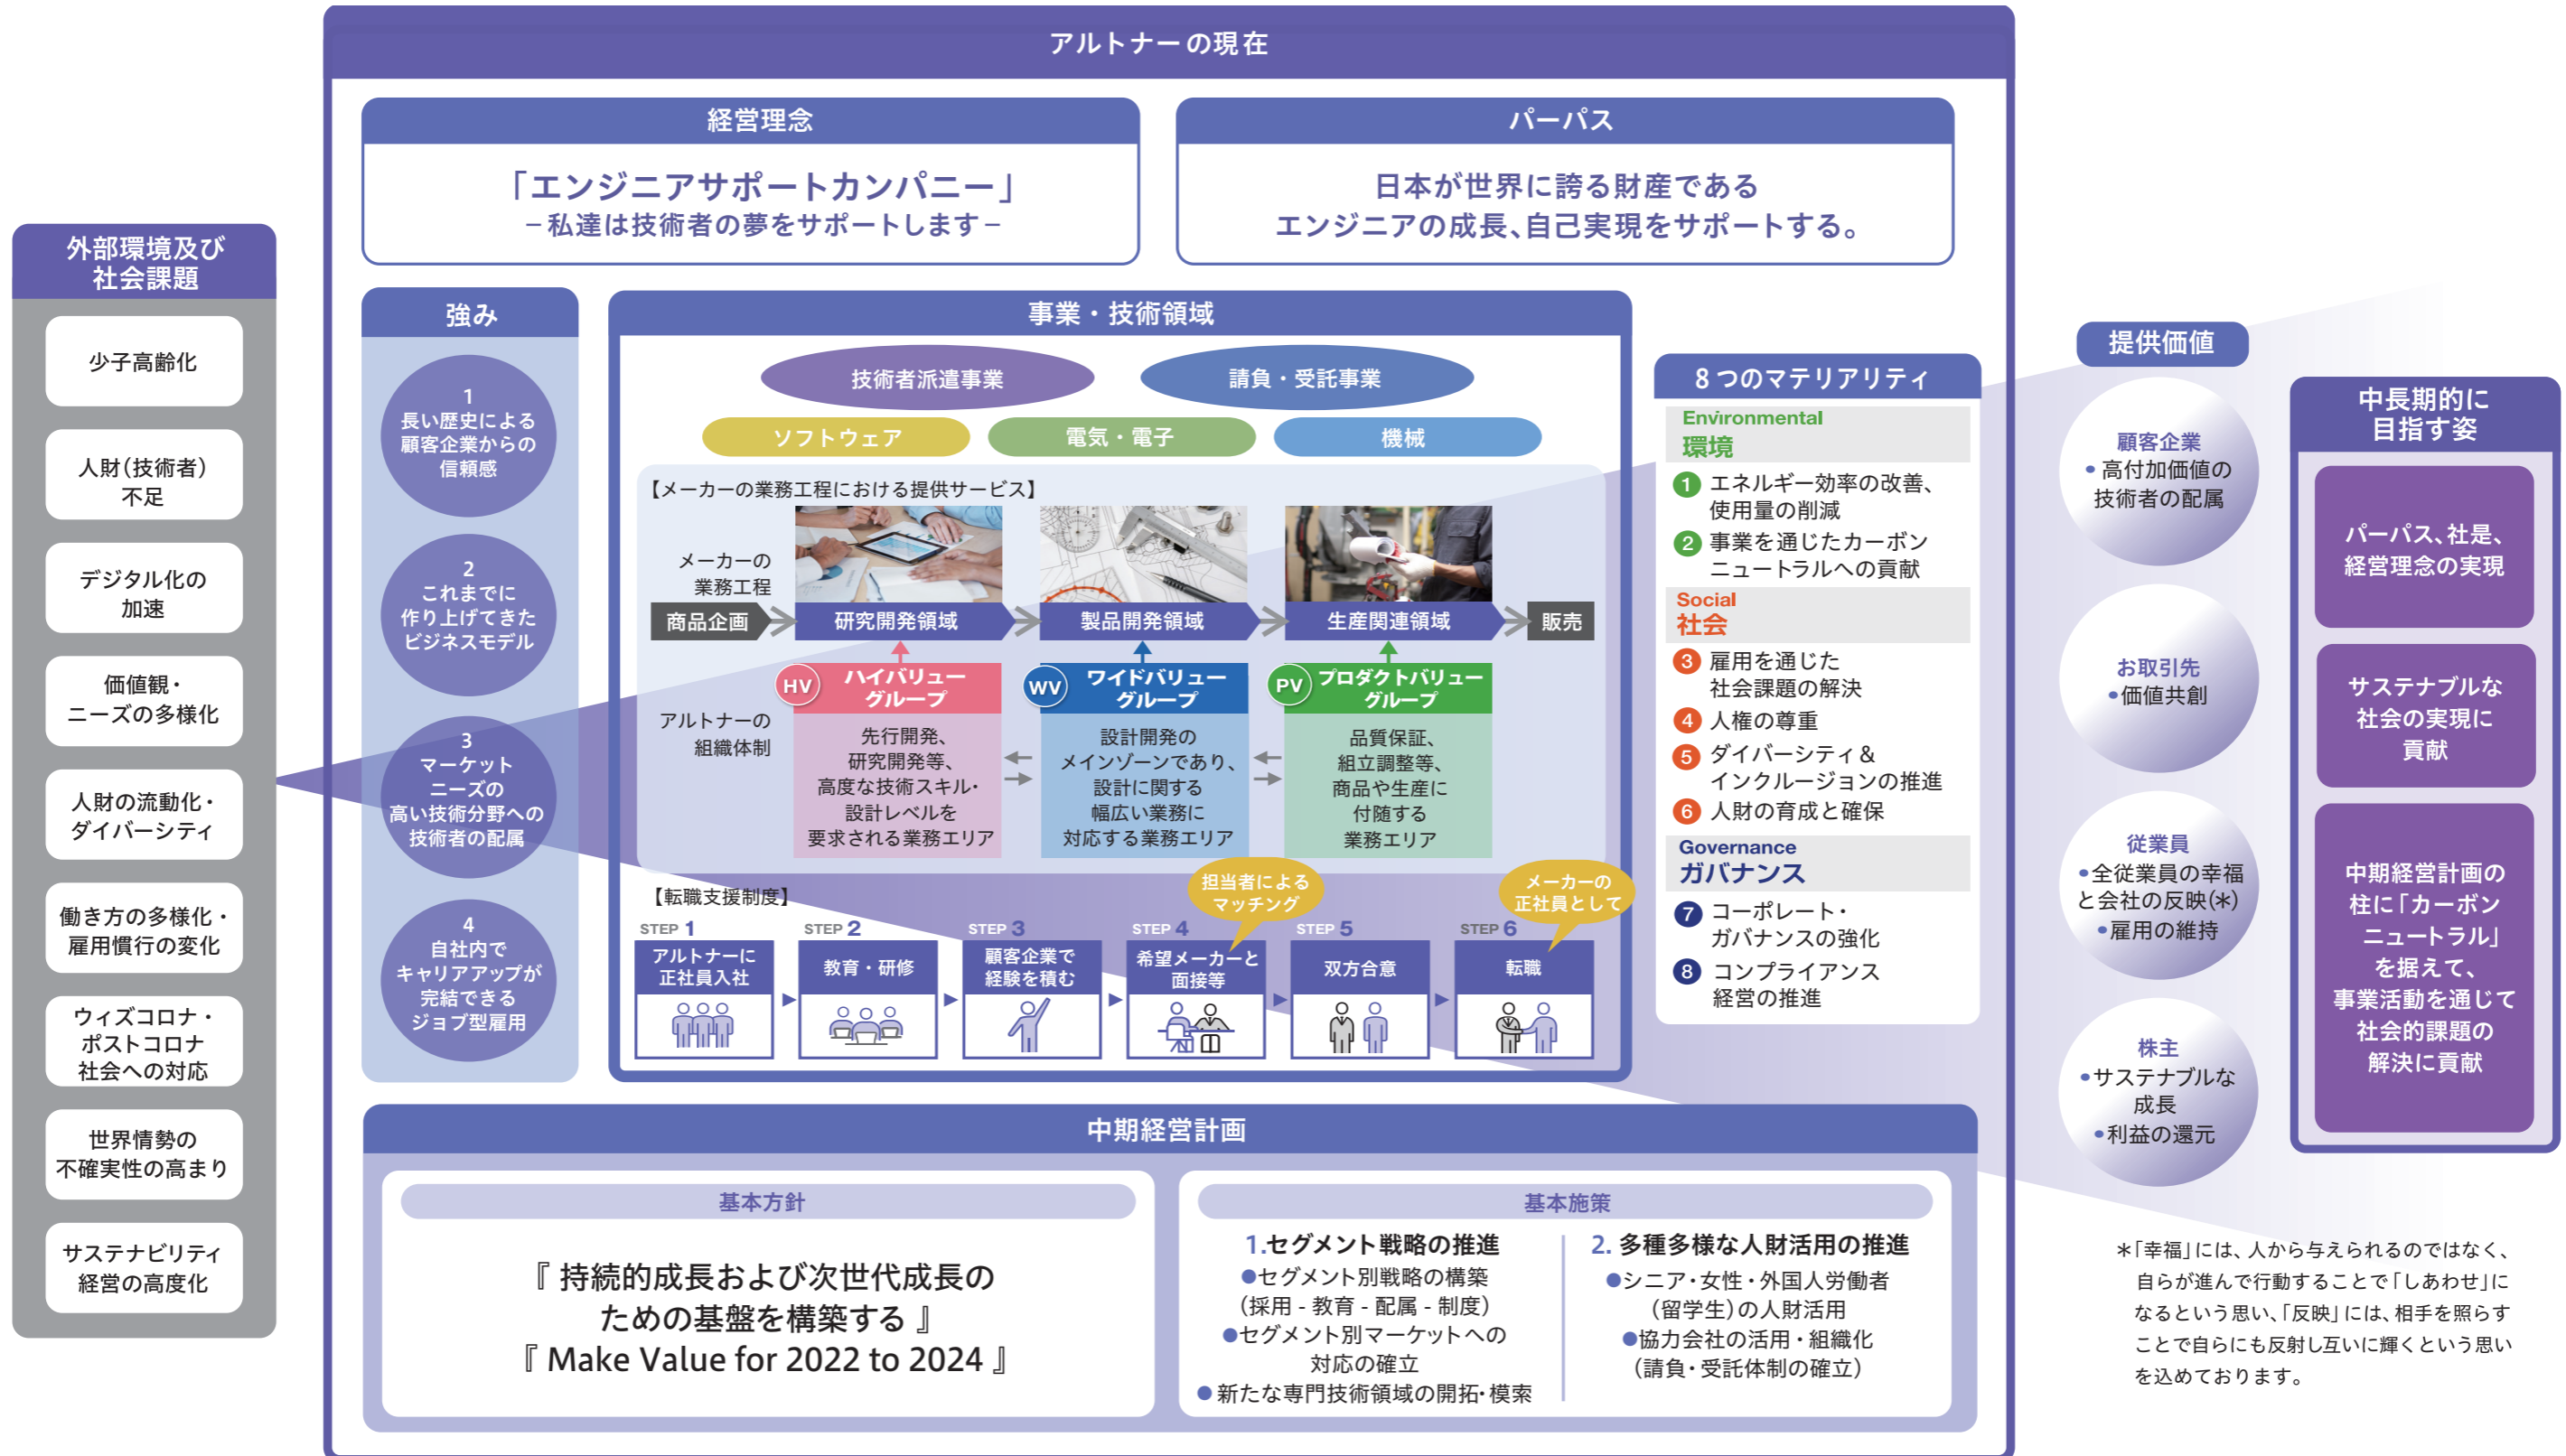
アルトナーの現在

外部環境及び社会課題

少子高齢化

人財(技術者)不足

デジタル化の加速

価値観・ニーズの多様化

人財の流動化・ダイバーシティ

働き方の多様化・雇用慣行の変化

ウィズコロナ・ポストコロナ社会への対応

世界情勢の不確実性の高まり

サステナビリティ経営の高度化

経営理念

「エンジニアサポートカンパニー」
－私達は技術者の夢をサポートします－

パーパス

日本が世界に誇る財産である
エンジニアの成長、自己実現をサポートする。

強み

1
長い歴史による顧客企業からの信頼感

2
これまでに作り上げてきたビジネスモデル

3
マーケットニーズの高い技術分野への技術者の配属

4
自社内でキャリアアップが完結できるジョブ型雇用

事業・技術領域

技術者派遣事業

請負・受託事業

ソフトウェア

電気・電子

機械

【メーカーの業務工程における提供サービス】

メーカーの業務工程

商品企画

研究開発領域

製品開発領域

生産関連領域

販売

アルトナーの組織体制

HV ハイバリューグループ

先行開発、研究開発等、高度な技術スキル・設計レベルを要求される業務エリア

WV ワイドバリューグループ

設計開発のメインゾーンであり、設計に関する幅広い業務に対応する業務エリア

PV プロダクトバリューグループ

品質保証、組立調整等、商品や生産に付随する業務エリア

【転職支援制度】

担当者によるマッチング

メーカーの正社員として

STEP 1
アルトナーに正社員入社

STEP 2
教育・研修

STEP 3
顧客企業で経験を積む

STEP 4
希望メーカーと面接等

STEP 5
双方合意

STEP 6
転職

8つのマテリアリティ

Environmental
環境

1 エネルギー効率の改善、使用量の削減

2 事業を通じたカーボンニュートラルへの貢献

Social
社会

3 雇用を通じた社会課題の解決

4 人権の尊重

5 ダイバーシティ＆インクルージョンの推進

6 人財の育成と確保

Governance
ガバナンス

7 コーポレート・ガバナンスの強化

8 コンプライアンス経営の推進

提供価値

顧客企業
•高付加価値の技術者の配属

お取引先
•価値共創

従業員
•全従業員の幸福と会社の反映(*)
•雇用の維持

株主
•サステナブルな成長
•利益の還元

中長期的に目指す姿

パーパス、社是、経営理念の実現

サステナブルな社会の実現に貢献

中期経営計画の柱に「カーボンニュートラル」を据えて、事業活動を通じて社会的課題の解決に貢献

中期経営計画

基本方針

『 持続的成長および次世代成長のための基盤を構築する 』
『 Make Value for 2022 to 2024 』

基本施策

1.セグメント戦略の推進
●セグメント別戦略の構築
(採用 - 教育 - 配属 - 制度)
●セグメント別マーケットへの対応の確立
●新たな専門技術領域の開拓･模索

2. 多種多様な人財活用の推進
●シニア･女性･外国人労働者(留学生)の人財活用
●協力会社の活用・組織化
(請負･受託体制の確立)

*「幸福」には、人から与えられるのではなく、自らが進んで行動することで「しあわせ」になるという思い、「反映」には、相手を照らすことで自らにも反射し互いに輝くという思いを込めております。